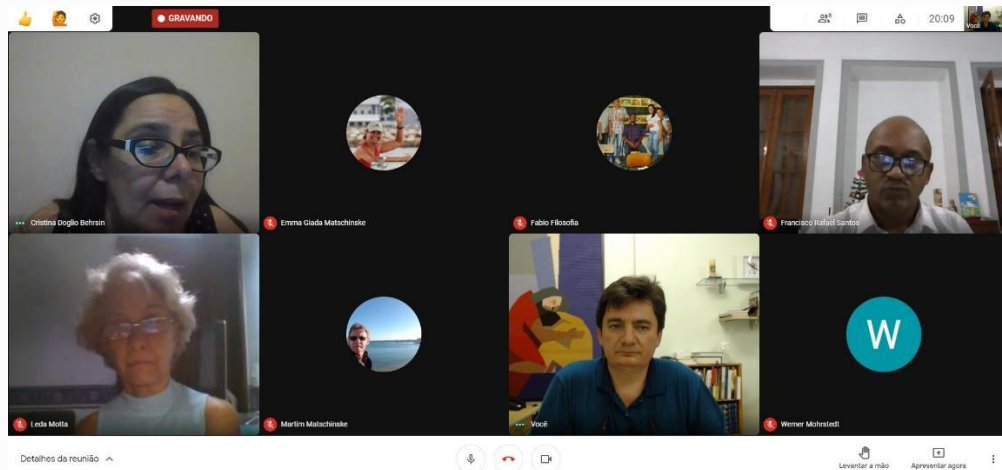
GRAVANDO

20:09

Você

Cristina Doglio Behrsin

Emma Giada Matschinske

Fabio Filosofia

Francisco Rafael Santos

Leda Motta

Martim Matschinske

Você

W

Werner Mohrstedt

Detalhes da reunião

Levantar a mão

Apresentar agora